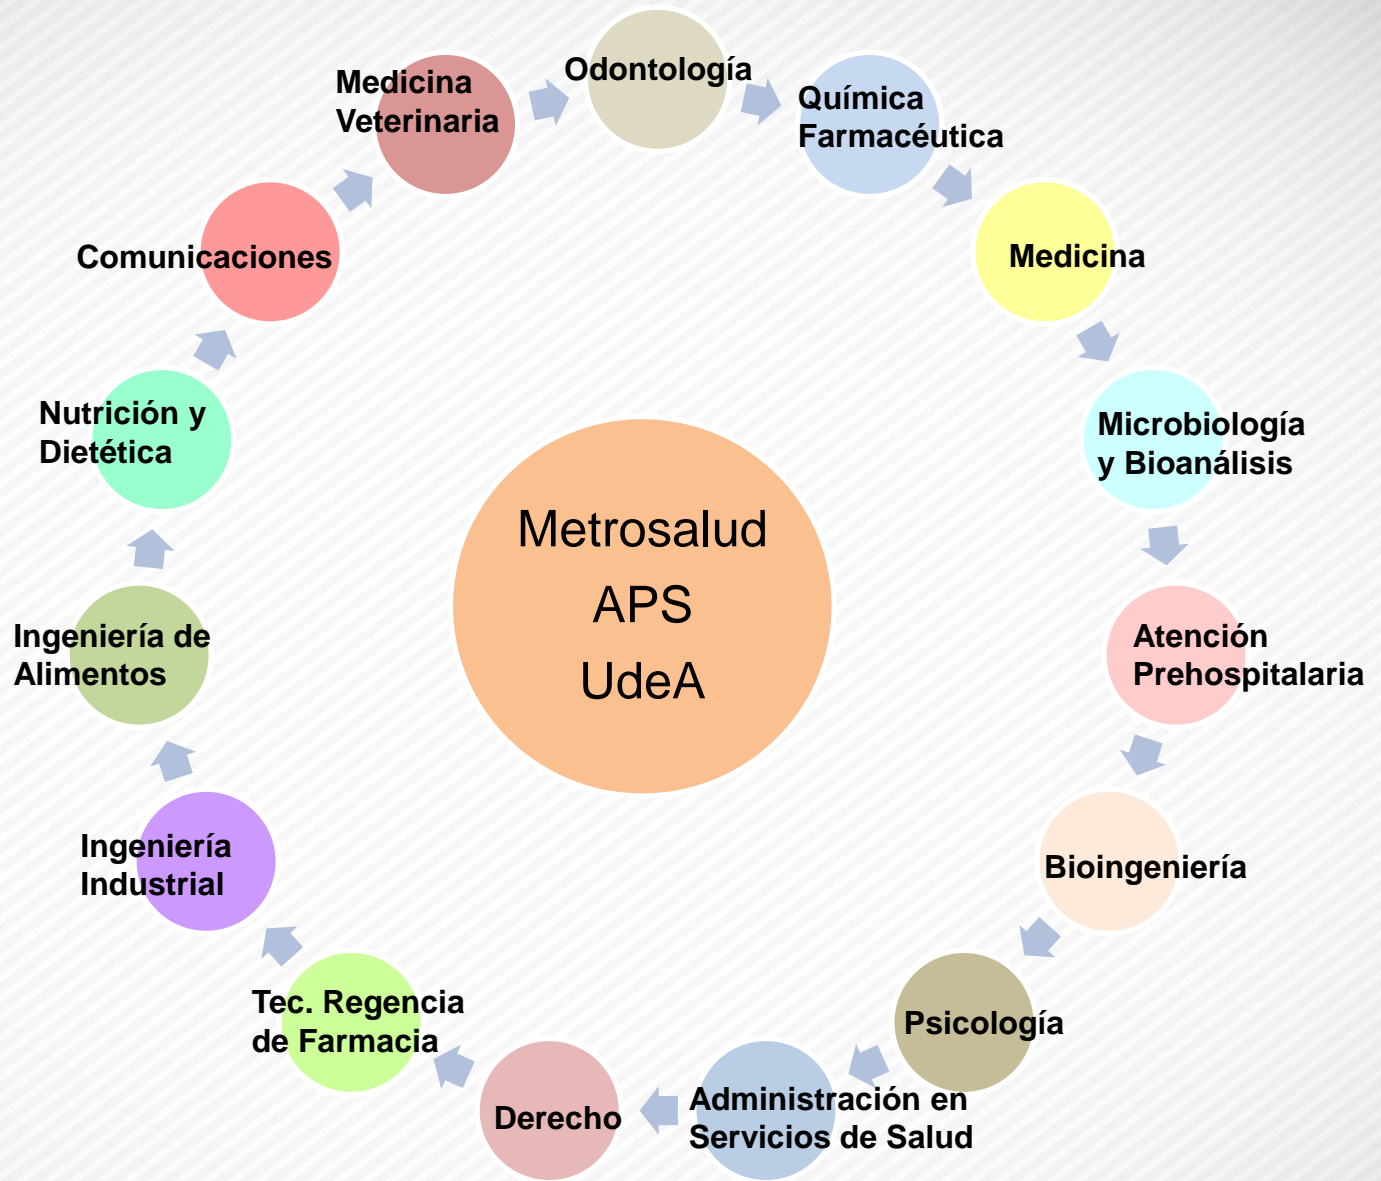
Metrosalud
APS
UdeA

Odontología

Química Farmacéutica

Medicina

Microbiología y Bioanálisis

Atención Prehospitalaria

Bioingeniería

Psicología

Administración en Servicios de Salud

Derecho

Tec. Regencia de Farmacia

Ingeniería Industrial

Ingeniería de Alimentos

Nutrición y Dietética

Comunicaciones

Medicina Veterinaria